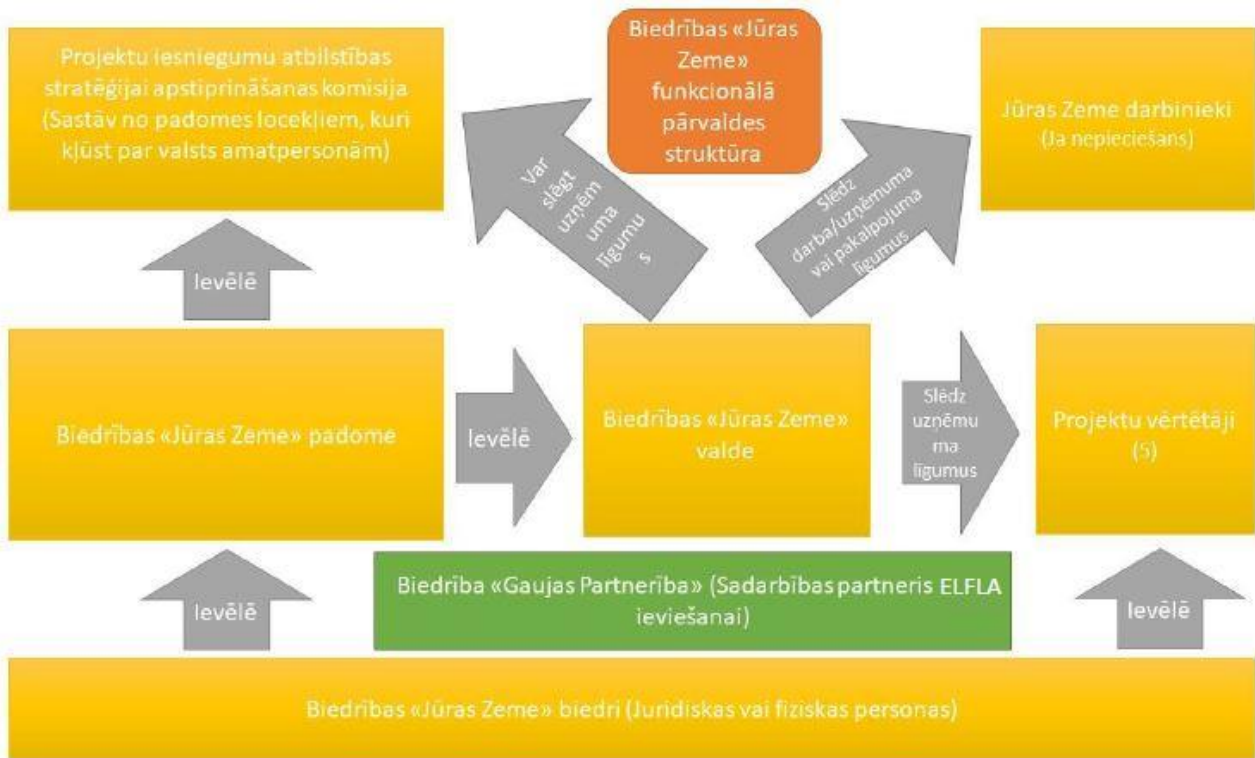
Projektu iesniegumu atbilstības stratēģijai apstiprināšanas komisija (Sastāv no padomes locekļiem, kuri kļūst par valsts amatpersonām)

Biedrības «Jūras Zeme» funkcionālā pārvaldes struktūra

Jūras Zeme darbinieki (Ja nepieciešams)

Var slēgt uzņēmuma līgumus

Slēdz darba/uzņēmuma vai pakalpojuma līgumus

Ievēlē

Biedrības «Jūras Zeme» padome

Ievēlē

Biedrības «Jūras Zeme» valde

Slēdz uzņēmuma līgumus

Projektu vērtētāji (5)

Ievēlē

Biedrība «Gaujas Partnerība» (Sadarbības partneris ELFLA ieviešanai)

Ievēlē

Biedrības «Jūras Zeme» biedri (Juridiskas vai fiziskas personas)